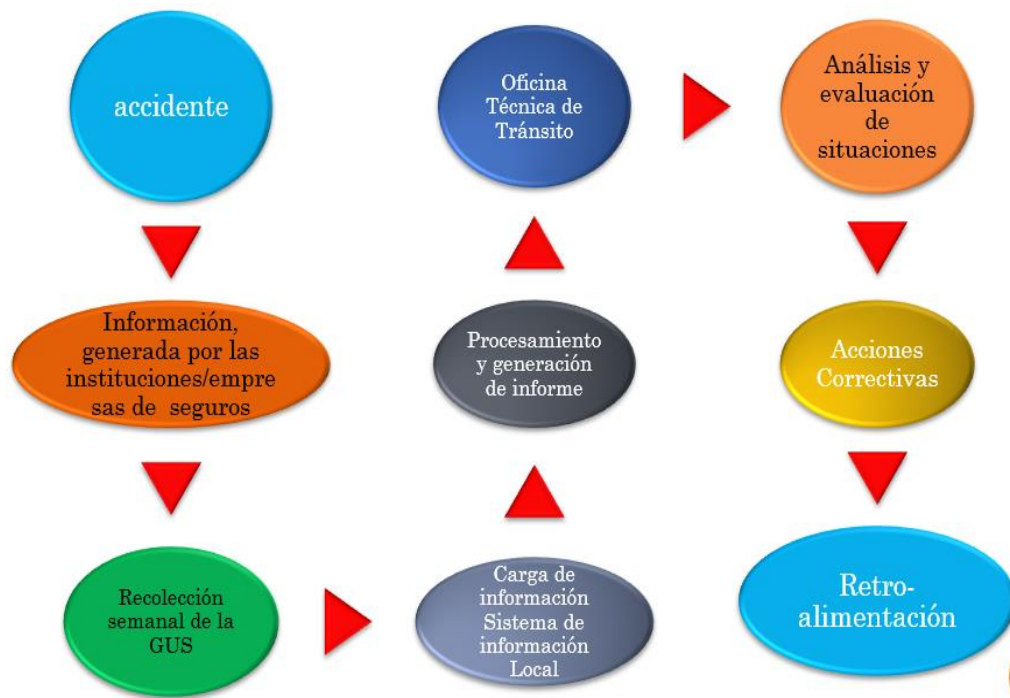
accidente

Información, generada por las instituciones/empresas de seguros

Recolección semanal de la GUS

Carga de información Sistema de información Local

Procesamiento y generación de informe

Oficina Técnica de Tránsito

Análisis y evaluación de situaciones

Acciones Correctivas

Retro-alimentación